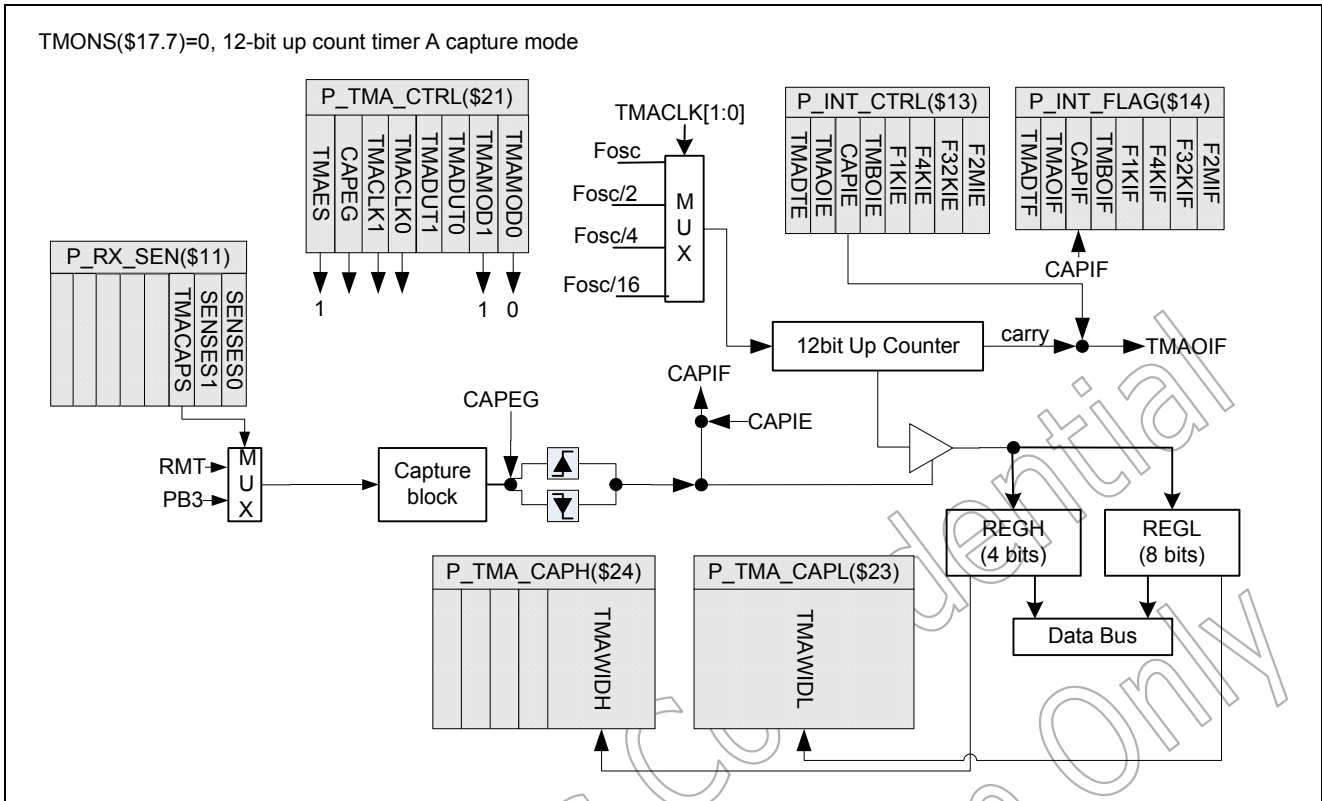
TMONS($17.7)=0, 12-bit up count timer A capture mode

P_TMA_CTRL($21)
TMAES
CAPEG
TMACLK1
TMACLK0
TMADUT1
TMADUT0
TMAMOD1
TMAMOD0
1
1 0

TMACLK[1:0]
Fosc
Fosc/2
Fosc/4
Fosc/16
M
U
X

P_INT_CTRL($13)
TMADTE
TMAOIE
CAPIE
TMBOIE
F1KIE
F4KIE
F32KIE
F2MIE

P_INT_FLAG($14)
TMADTF
TMAOIF
CAPIF
TMBOIF
F1KIF
F4KIF
F32KIF
F2MIF

CAPIF

P_RX_SEN($11)
TMACAPS
SENSES1
SENSES0

12bit Up Counter
carry
TMAOIF
CAPIF
CAPEG
CAPIE

RMT
PB3
M
U
X

Capture block

REGH
(4 bits)
REGL
(8 bits)

P_TMA_CAPH($24)
TMAWIDH
P_TMA_CAPL($23)
TMAWIDL

Data Bus

Confidential
Use Only